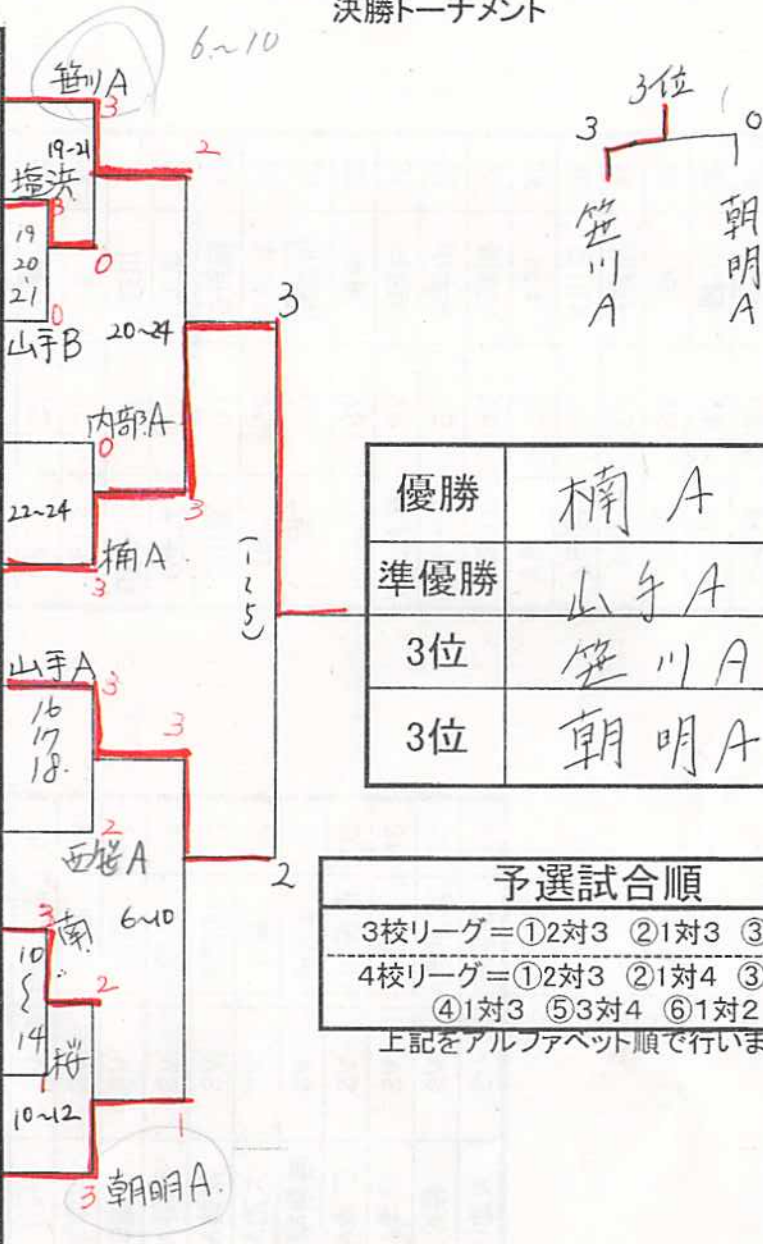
決勝トーナメント

6~10

笹川A
3
19-21
塩浜
3
19
20
21
0
0
山手B 20~24
2
3
内部A
0
22~24
楠A
3
3
(1~5)
山手A
3
16
17
18.
3
2
西笹A
2
3
南
6~10
10
{
14
2
桜
10~12
1
3 朝明A.

3位
3
1
0
笹川A
朝明A

| 優勝 | 楠 A |
|---|---|
| 準優勝 | 山手 A |
| 3位 | 笹川 A |
| 3位 | 朝明 A |

予選試合順
3校リーグ=①2対3 ②1対3 ③
4校リーグ=①2対3 ②1対4 ③
④1対3 ⑤3対4 ⑥1対2
上記をアルファベット順で行いま